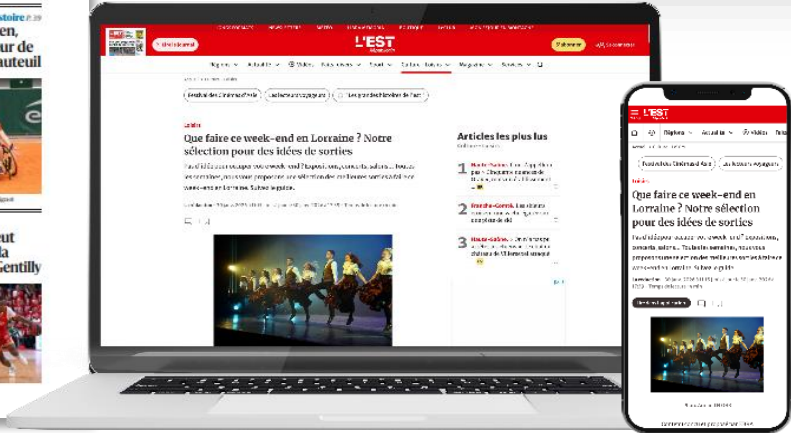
stoire
en,
ur de
uteuil

eut
Gentilly

L'EST

Que faire ce week-end en Lorraine ? Notre sélection pour des idées de sorties

Articles les plus lus

1

2

3

L'EST

Que faire ce week-end en Lorraine ? Notre sélection pour des idées de sorties